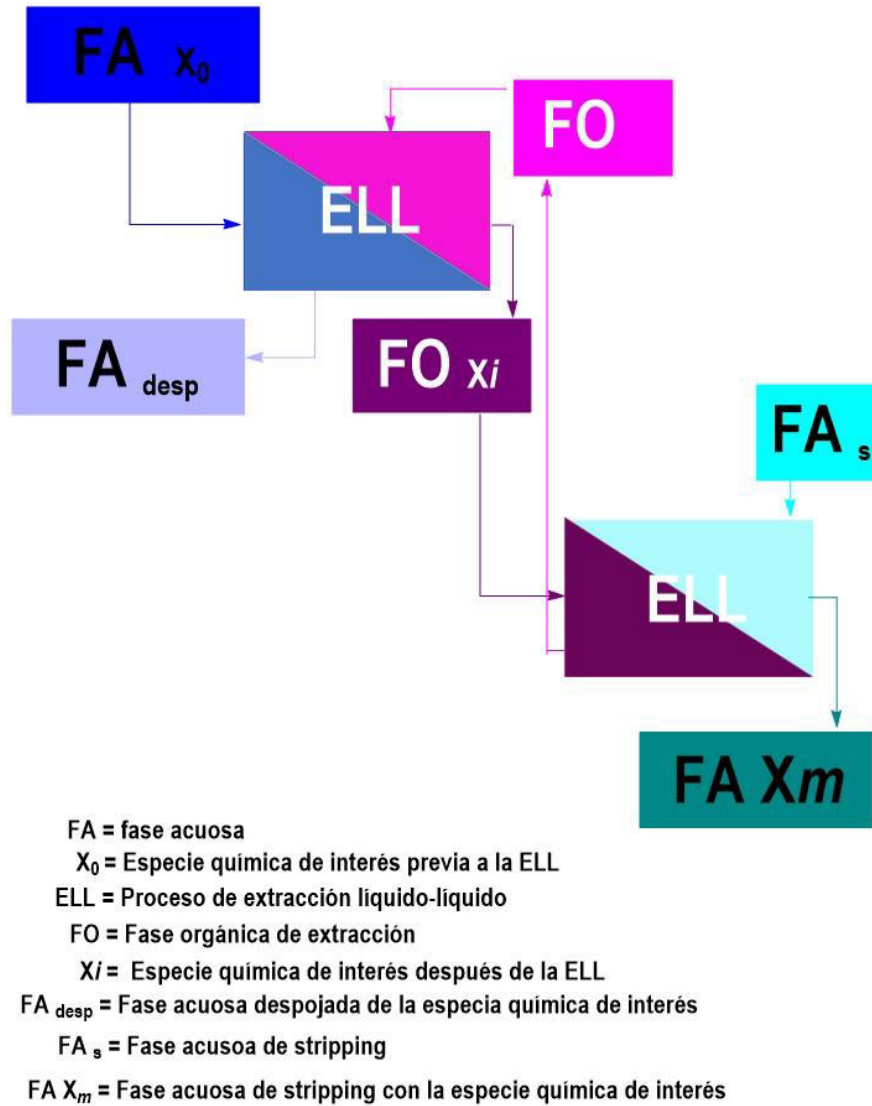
FA $X_0$

FO

ELL

FA $_{desp}$

FO $Xi$

FA $_s$

ELL

FA $Xm$

FA = fase acuosa

$X_0$ = Especie química de interés previa a la ELL

ELL = Proceso de extracción líquido-líquido

FO = Fase orgánica de extracción

$Xi$ = Especie química de interés después de la ELL

FA $_{desp}$ = Fase acuosa despojada de la especia química de interés

FA $_s$ = Fase acusoa de stripping

FA $X_m$ = Fase acuosa de stripping con la especie química de interés